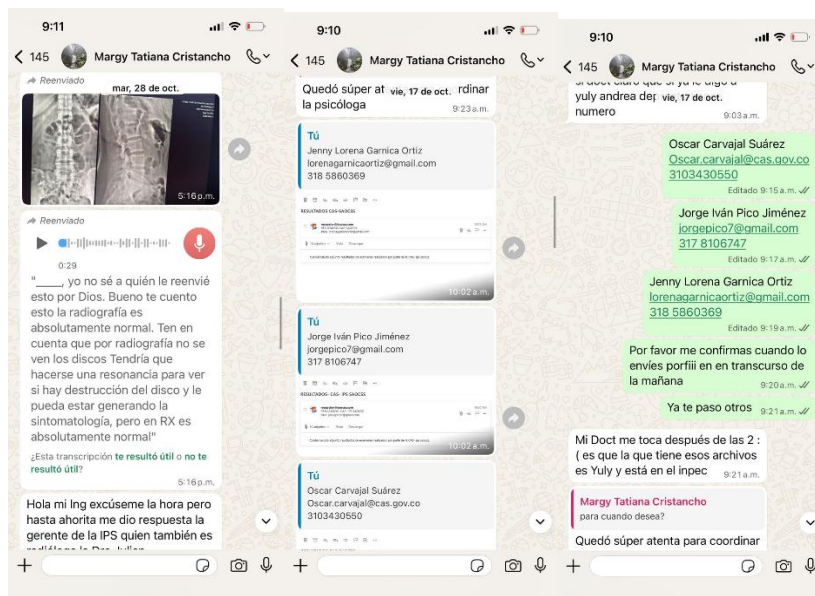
9:11

< 145 Margy Tatiana Cristancho

Reenviado

mar, 28 de oct.

5:16 p.m.

Reenviado

0:29

"_____, yo no sé a quién le reenvié esto por Dios. Bueno te cuento esto la radiografía es absolutamente normal. Ten en cuenta que por radiografía no se ven los discos Tendría que hacerse una resonancia para ver si hay destrucción del disco y le pueda estar generando la sintomatología, pero en RX es absolutamente normal"

¿Esta transcripción te resultó útil o no te resultó útil?

5:16 p.m.

Hola mi Ing excúseme la hora pero hasta ahorita me dio respuesta la gerente de la IPS quien también es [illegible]

9:10

< 145 Margy Tatiana Cristancho

Quedó súper at vie, 17 de oct. rdinar la psicóloga

9:23 a.m.

Tú
Jenny Lorena Garnica Ortiz
lorenagarnicaortiz@gmail.com
318 5860369

RESULTADOS CAS GASOCEL

10:02 a.m.

Tú
Jorge Iván Pico Jiménez
jorgepico7@gmail.com
317 8106747

RESULTADOS- CAS- IPS GASOCEL

10:02 a.m.

Tú
Oscar Carvajal Suárez
Oscar.carvajal@cas.gov.co
3103430550

9:10

< 145 Margy Tatiana Cristancho

yuly andrea der vie, 17 de oct. numero

9:03 a.m.

Oscar Carvajal Suárez
Oscar.carvajal@cas.gov.co
3103430550

Editado 9:15 a.m.

Jorge Iván Pico Jiménez
jorgepico7@gmail.com
317 8106747

Editado 9:17 a.m.

Jenny Lorena Garnica Ortiz
lorenagarnicaortiz@gmail.com
318 5860369

Editado 9:19 a.m.

Por favor me confirmas cuando lo envíes porfiii en en transcurso de la mañana

9:20 a.m.

Ya te paso otros 9:21 a.m.

Mi Doct me toca después de las 2 : ( es que la que tiene esos archivos es Yuly y está en el inpec

9:21 a.m.

Margy Tatiana Cristancho
para cuando desea?

Quedó súper atenta para coordinar